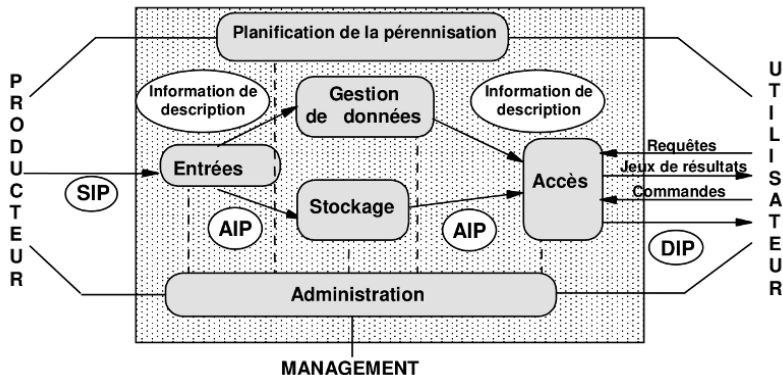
Planification de la pérennisation

PRODUCTEUR

UTILISATEUR

Information de description

Gestion de données

Information de description

Requêtes

Jeux de résultats

Commandes

Entrées

SIP

Accès

Stockage

AIP

AIP

DIP

Administration

MANAGEMENT